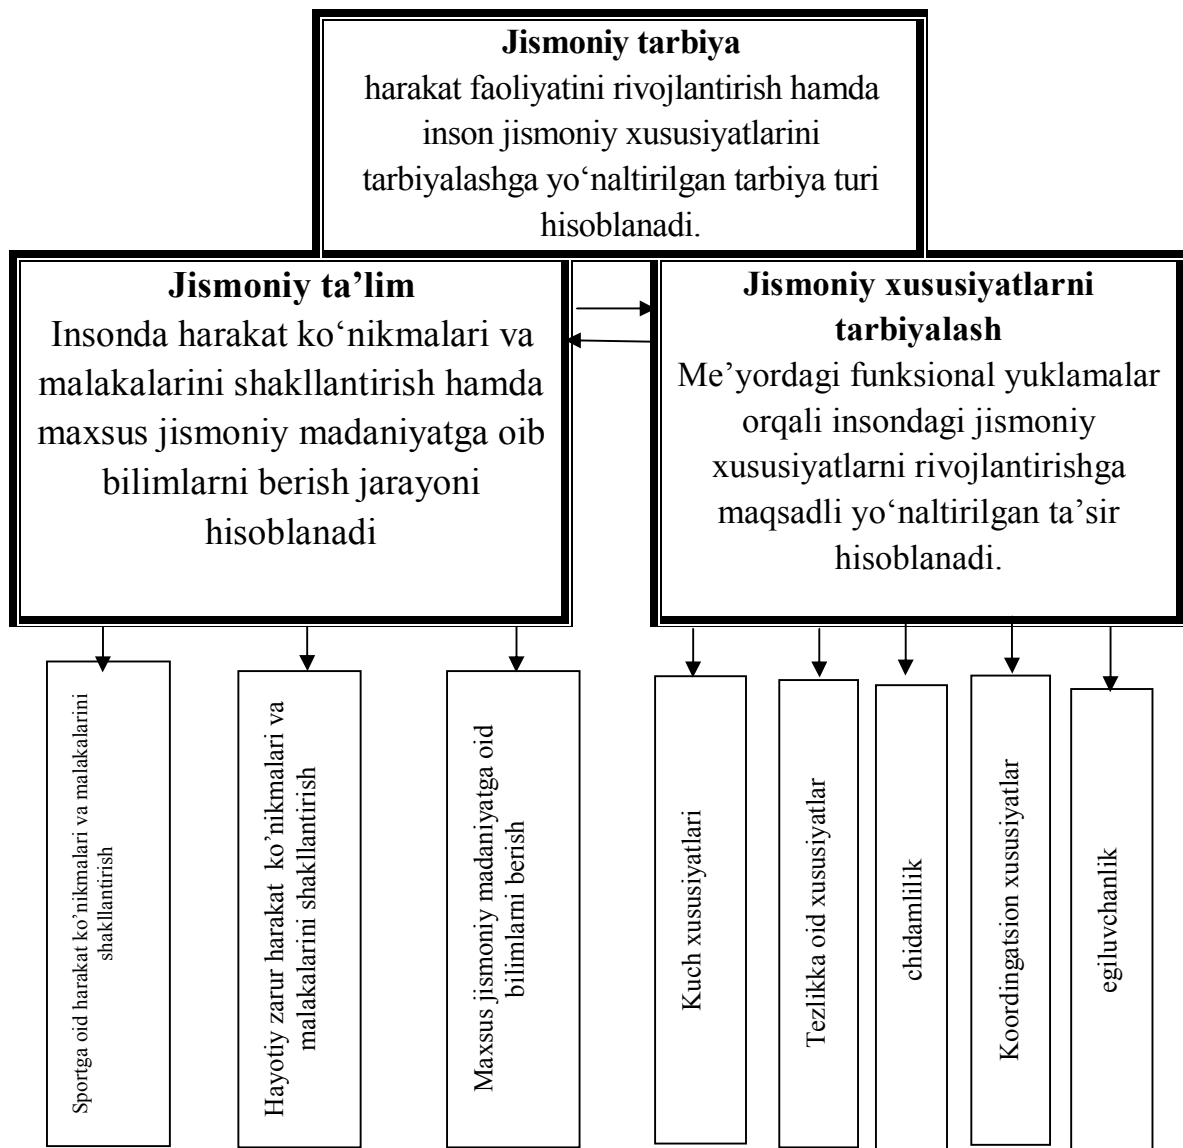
**Jismoniy tarbiya**
harakat faoliyatini rivojlantirish hamda inson jismoniy xususiyatlarini tarbiyalashga yo‘naltirilgan tarbiya turi hisoblanadi.

**Jismoniy ta’lim**
Insonda harakat ko‘nikmalari va malakalarini shakllantirish hamda maxsus jismoniy madaniyatga oib bilimlarni berish jarayoni hisoblanadi

**Jismoniy xususiyatlarni tarbiyalash**
Me’yordagi funksional yuklamalar orqali insondagi jismoniy xususiyatlarni rivojlantirishga maqsadli yo‘naltirilgan ta’sir hisoblanadi.

Sportga oid harakat ko‘nikmalari va malakalarini shakllantirish

Hayotiy zarur harakat ko‘nikmalari va malakalarini shakllantirish

Maxsus jismoniy madaniyatga oid bilimlarni berish

Kuch xususiyatlari

Tezlikka oid xususiyatlar

chidamlilik

Koordingatsion xususiyatlar

egiluvchanlik